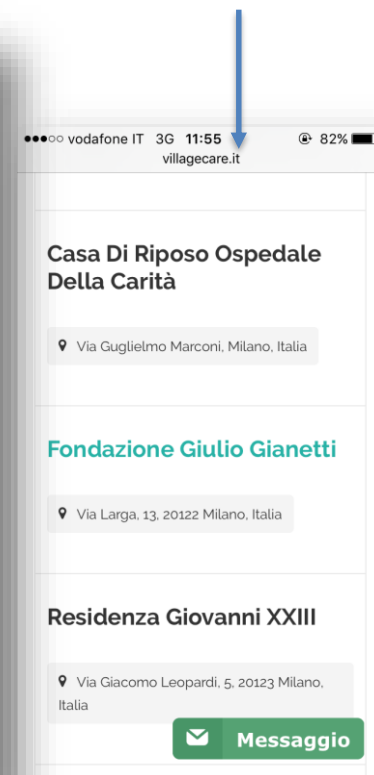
●●●○○ vodafone IT 3G 11:55 82%
villagecare.it

Casa Di Riposo Ospedale Della Carità

Via Guglielmo Marconi, Milano, Italia

Fondazione Giulio Gianetti

Via Larga, 13, 20122 Milano, Italia

Residenza Giovanni XXIII

Via Giacomo Leopardi, 5, 20123 Milano, Italia

Messaggio